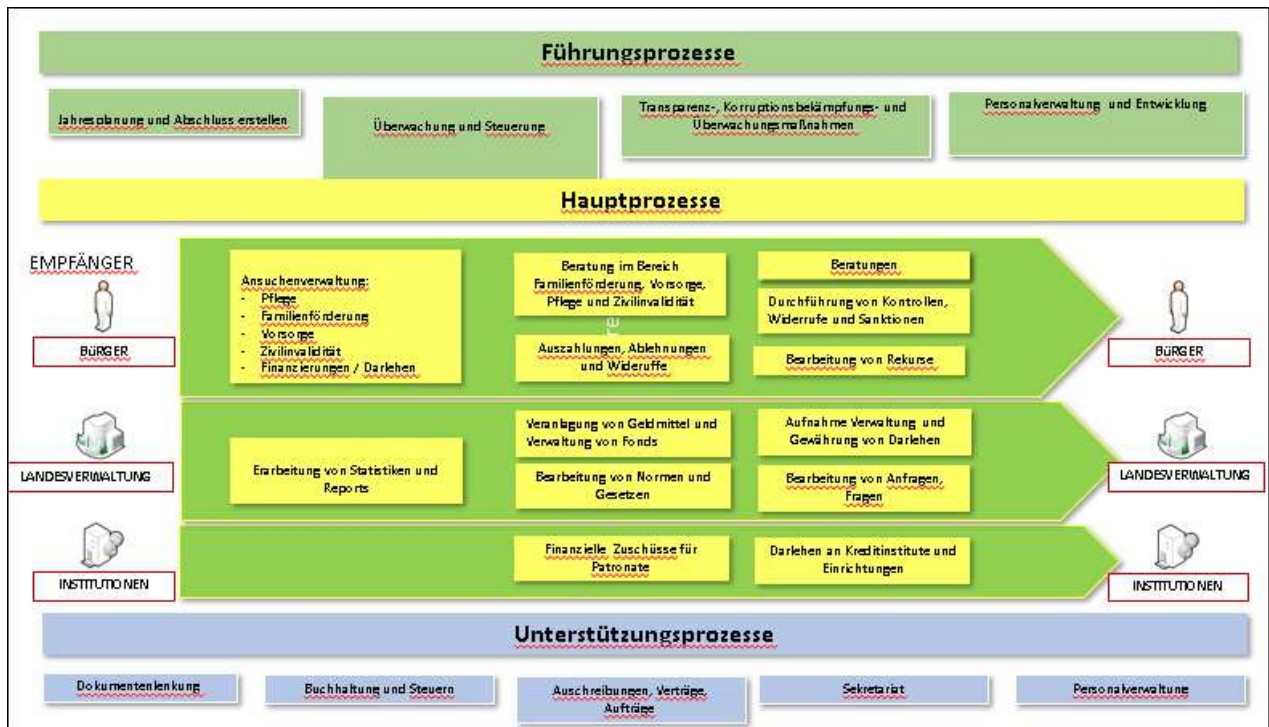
Führungsprozesse

Jahresplanung und Abschluss erstellen

Überwachung und Steuerung

Transparenz-, Korruptionsbekämpfungs- und Überwachungsmaßnahmen

Personalverwaltung und Entwicklung

Hauptprozesse

EMPFÄNGER

BÜRGER

Ansuchenverwaltung:
- Pflege
- Familienförderung
- Vorsorge
- Zivilinvalidität
- Finanzierungen / Darlehen

Beratung im Bereich Familienförderung, Vorsorge, Pflege und Zivilinvalidität

Auszahlungen, Ablehnungen und Widerruffe

Beratungen

Durchführung von Kontrollen, Widerrufe und Sanktionen

Bearbeitung von Rekurse

BÜRGER

LANDESVERWALTUNG

Erarbeitung von Statistiken und Reports

Veranlagung von Geldmittel und Verwaltung von Fonds

Bearbeitung von Normen und Gesetzen

Aufnahme Verwaltung und Gewährung von Darlehen

Bearbeitung von Anfragen, Fragen

LANDESVERWALTUNG

INSTITUTIONEN

Finanzielle Zuschüsse für Patronate

Darlehen an Kreditinstitute und Einrichtungen

INSTITUTIONEN

Unterstützungsprozesse

Dokumentenlenkung

Buchhaltung und Steuern

Auschreibungen, Verträge, Aufträge

Sekretariat

Personalverwaltung